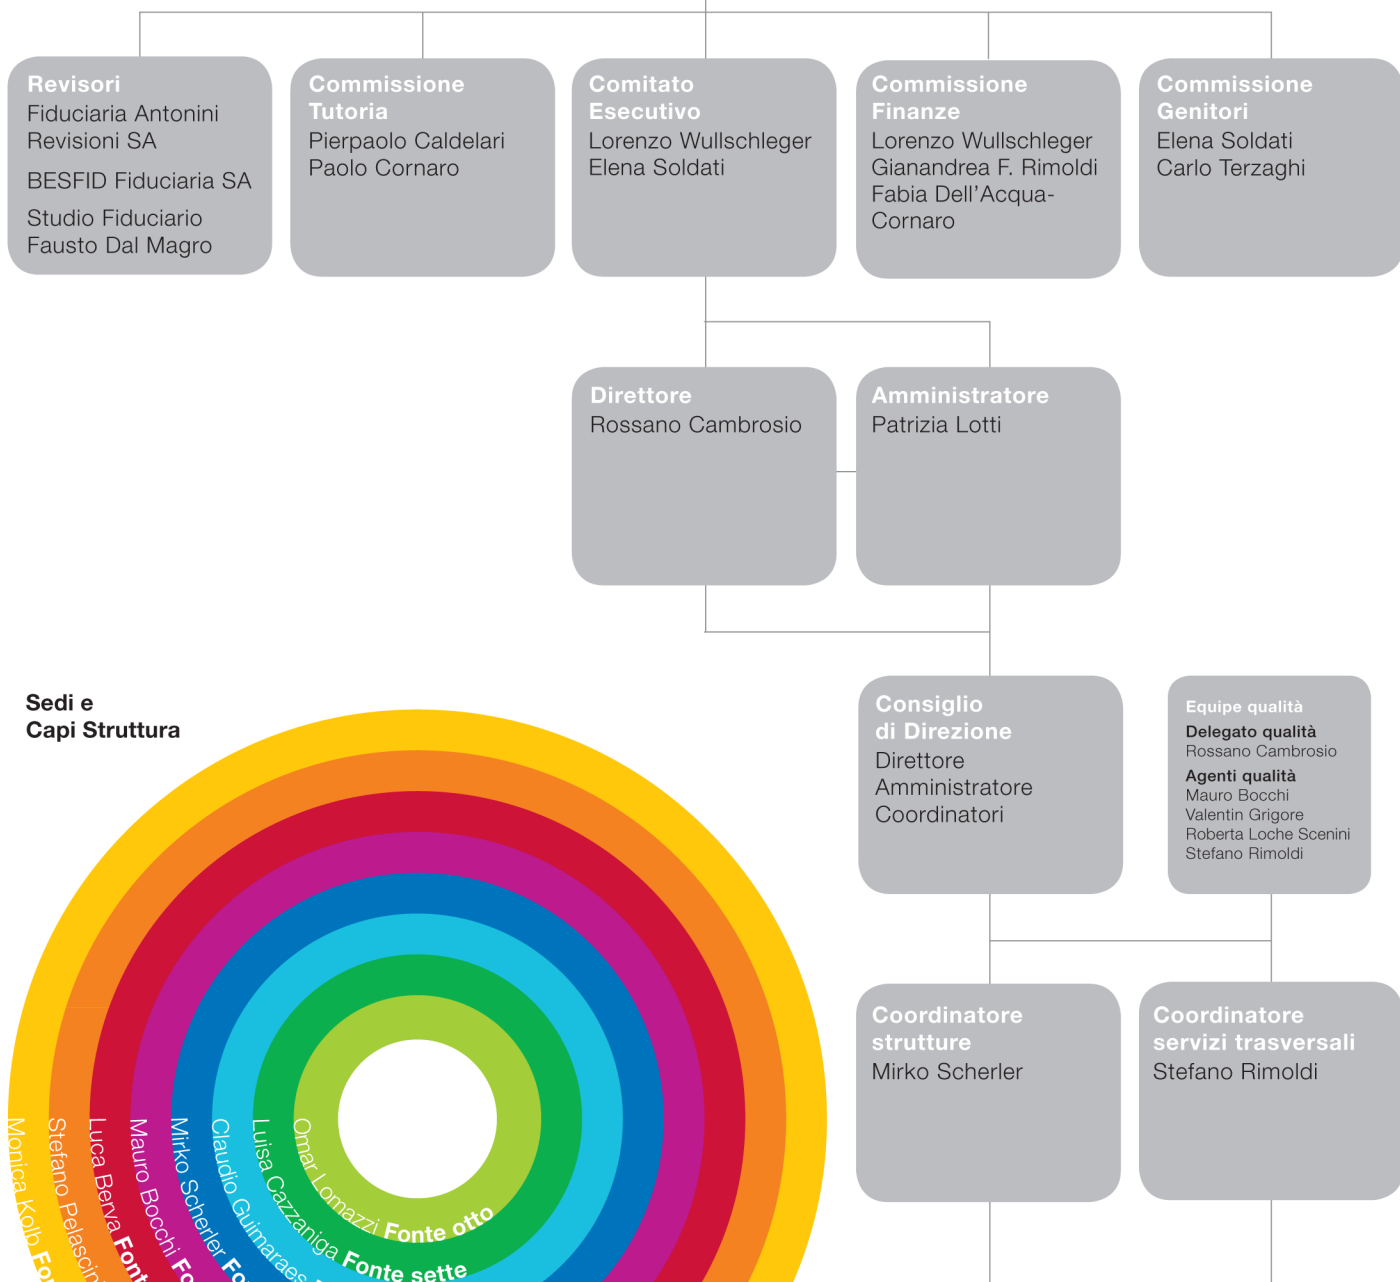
Revisori
Fiduciaria Antonini Revisioni SA
BESFID Fiduciaria SA
Studio Fiduciario Fausto Dal Magro

Commissione Tutoria
Pierpaolo Caldelari
Paolo Cornaro

Comitato Esecutivo
Lorenzo Wullschleger
Elena Soldati

Commissione Finanze
Lorenzo Wullschleger
Gianandrea F. Rimoldi
Fabia Dell'Acqua-Cornaro

Commissione Genitori
Elena Soldati
Carlo Terzaghi

Direttore
Rossano Cambrosio

Amministratore
Patrizia Lotti

Sedi e
Capi Struttura

Consiglio di Direzione
Direttore
Amministratore
Coordinatori

Equipe qualità
Delegato qualità
Rossano Cambrosio
Agenti qualità
Mauro Bocchi
Valentin Grigore
Roberta Loche Scenini
Stefano Rimoldi

Coordinatore strutture
Mirko Scherler

Coordinatore servizi trasversali
Stefano Rimoldi

Omar Lomazzi Fonte otto
Luisa Cazzaniga Fonte sette
Claudio Guimaraes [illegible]
Mirko Scherler Fo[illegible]
Mauro Bocchi Fo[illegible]
Luca Berva Font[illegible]
Stefano Pelascin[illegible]
Monica Kolb Fo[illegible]